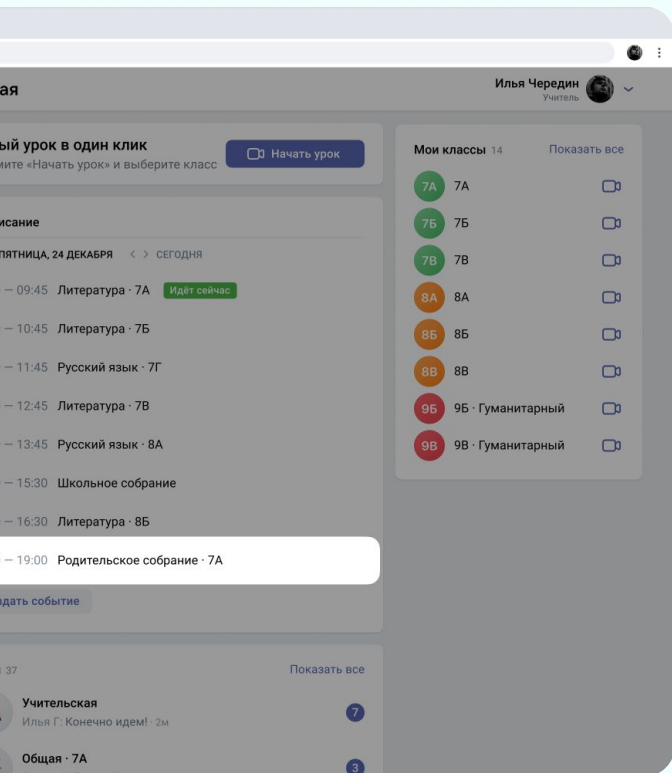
ая

Илья Чередин
Учитель

ый урок в один клик
мите «Начать урок» и выберите класс

Начать урок

исание

ПЯТНИЦА, 24 ДЕКАБРЯ < > СЕГОДНЯ

— 09:45 Литература · 7А Идёт сейчас
— 10:45 Литература · 7Б
— 11:45 Русский язык · 7Г
— 12:45 Литература · 7В
— 13:45 Русский язык · 8А
— 15:30 Школьное собрание
— 16:30 Литература · 8Б
— 19:00 Родительское собрание · 7А

дать событие

37

Показать все

Учительская
Илья Г: Конечно идем! · 2м
7

Общая · 7А
3

Мои классы 14
Показать все

7А 7А
7Б 7Б
7В 7В
8А 8А
8Б 8Б
8В 8В
9Б 9Б · Гуманитарный
9В 9В · Гуманитарный